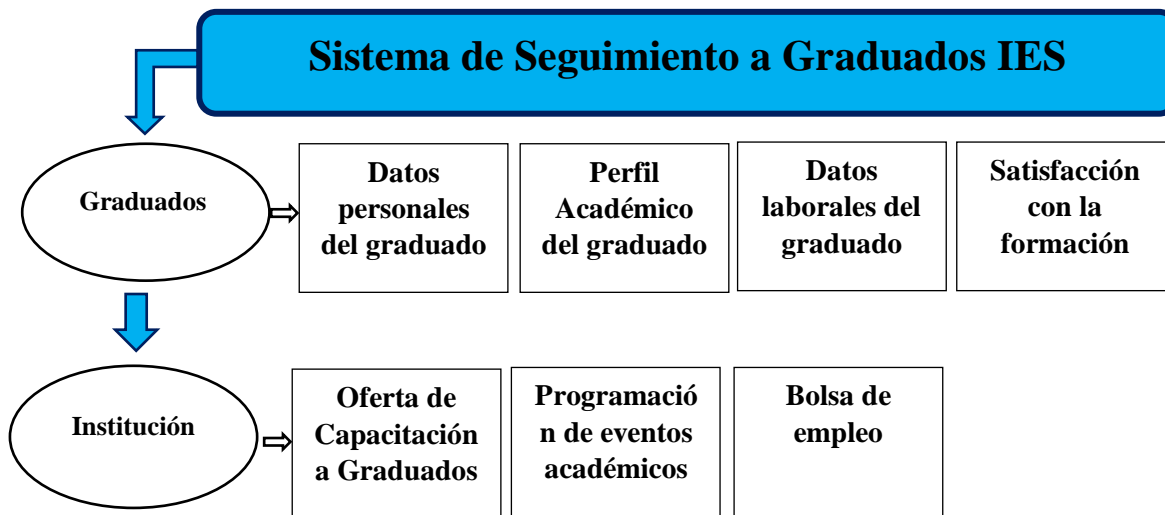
Sistema de Seguimiento a Graduados IES

Graduados

Datos personales del graduado

Perfil Académico del graduado

Datos laborales del graduado

Satisfacción con la formación

Institución

Oferta de Capacitación a Graduados

Programació n de eventos académicos

Bolsa de empleo